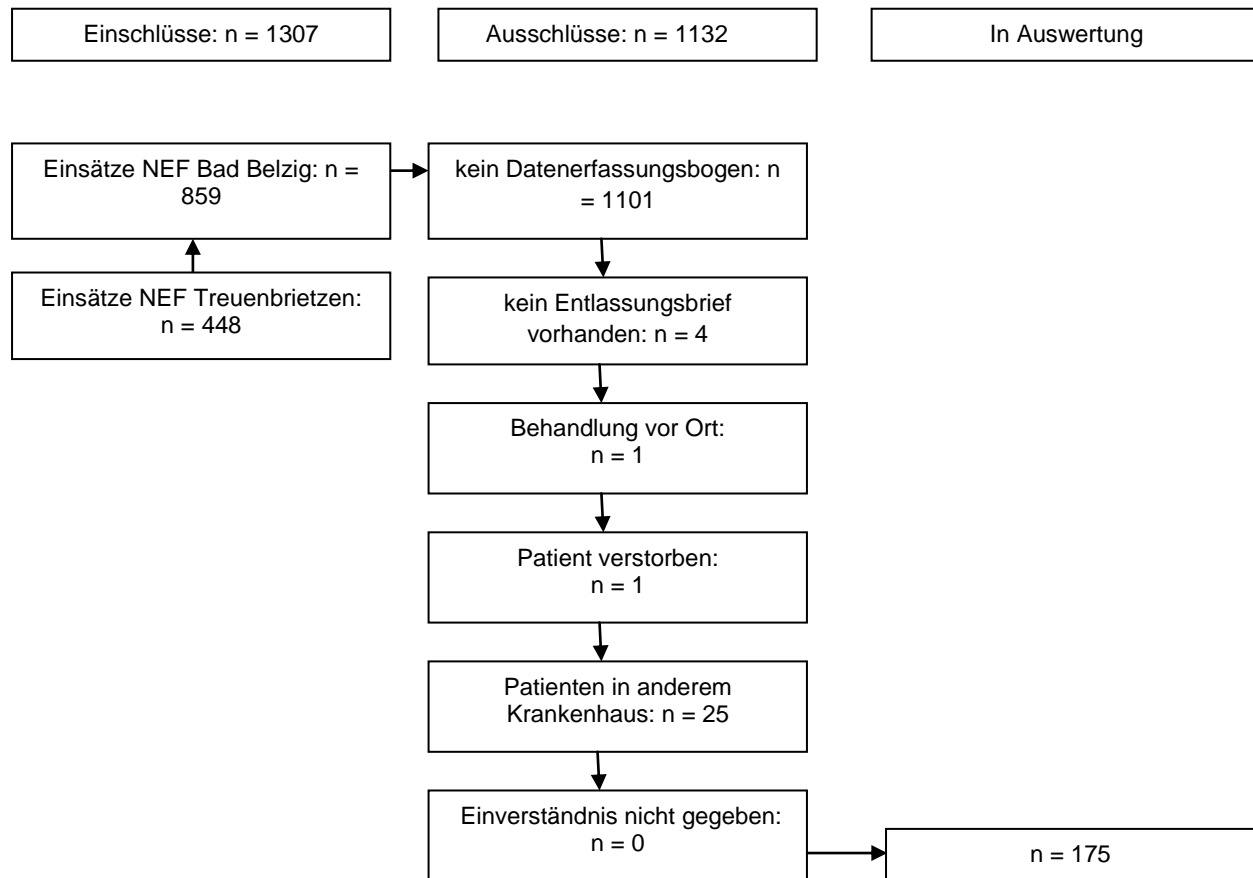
Einschlüsse: n = 1307

Ausschlüsse: n = 1132

In Auswertung

Einsätze NEF Bad Belzig: n = 859

Einsätze NEF Treuenbrietzen: n = 448

kein Datenerfassungsbogen: n = 1101

kein Entlassungsbrief vorhanden: n = 4

Behandlung vor Ort: n = 1

Patient verstorben: n = 1

Patienten in anderem Krankenhaus: n = 25

Einverständnis nicht gegeben: n = 0

n = 175